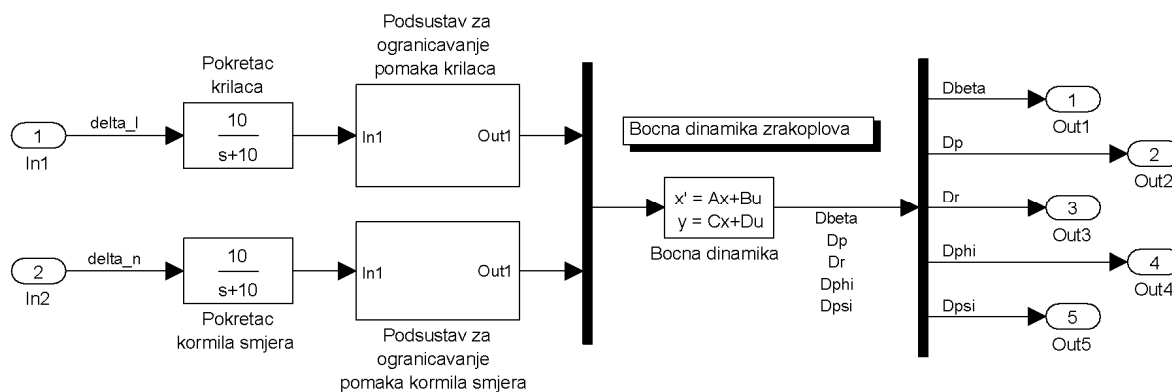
Podsustav za ogranicavanje pomaka krilaca

Pokretac krilaca

1
In1

delta_l

$\frac{10}{s+10}$

In1

Out1

Bocna dinamika zrakoplova

Dbeta

1
Out1

Dp

2
Out2

$x' = Ax+Bu$
$y = Cx+Du$

Bocna dinamika

Dbeta
Dp
Dr
Dphi
Dpsi

Dr

3
Out3

2
In2

delta_n

$\frac{10}{s+10}$

In1

Out1

Dphi

4
Out4

Dpsi

5
Out5

Pokretac kormila smjera

Podsustav za ogranicavanje pomaka kormila smjera